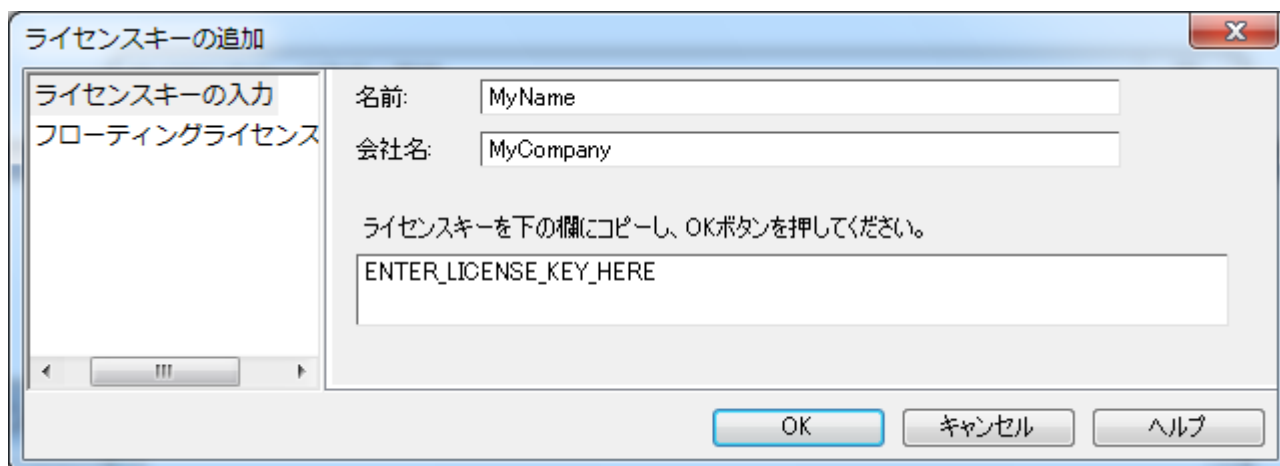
ライセンスキーの追加

ライセンスキーの入力
フローティングライセンス

名前: MyName
会社名: MyCompany

ライセンスキーを下の欄にコピーし、OKボタンを押してください。

ENTER_LICENSE_KEY_HERE

OK キャンセル ヘルプ